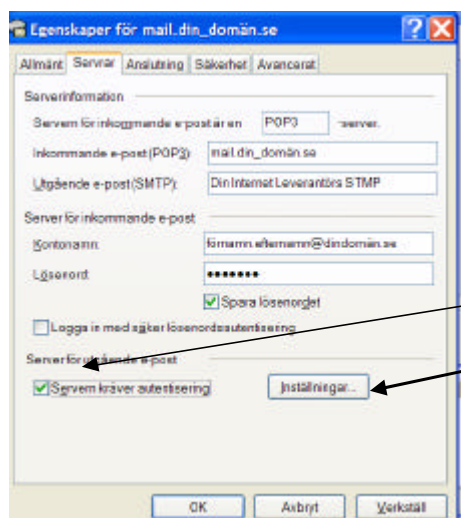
Egenskaper för mail.din_domän.se

Allmänt | Servrar | Anslutning | Säkerhet | Avancerat

Serverinformation

Servern för inkommande e-post är en POP3 -server.

Inkommande e-post (POP3): mail.din_domän.se

Utgående e-post (SMTP): Din Internet Leverantörs STMP

Server för inkommande e-post

Kontonamn: förnamn.efternamn@dindomän.se

Lösenord: •••••••

Spara lösenordet

Logga in med säker lösenordsautentisering

Server för utgående e-post

Servern kräver autentisering

Inställningar...

OK | Avbryt | Verkställ